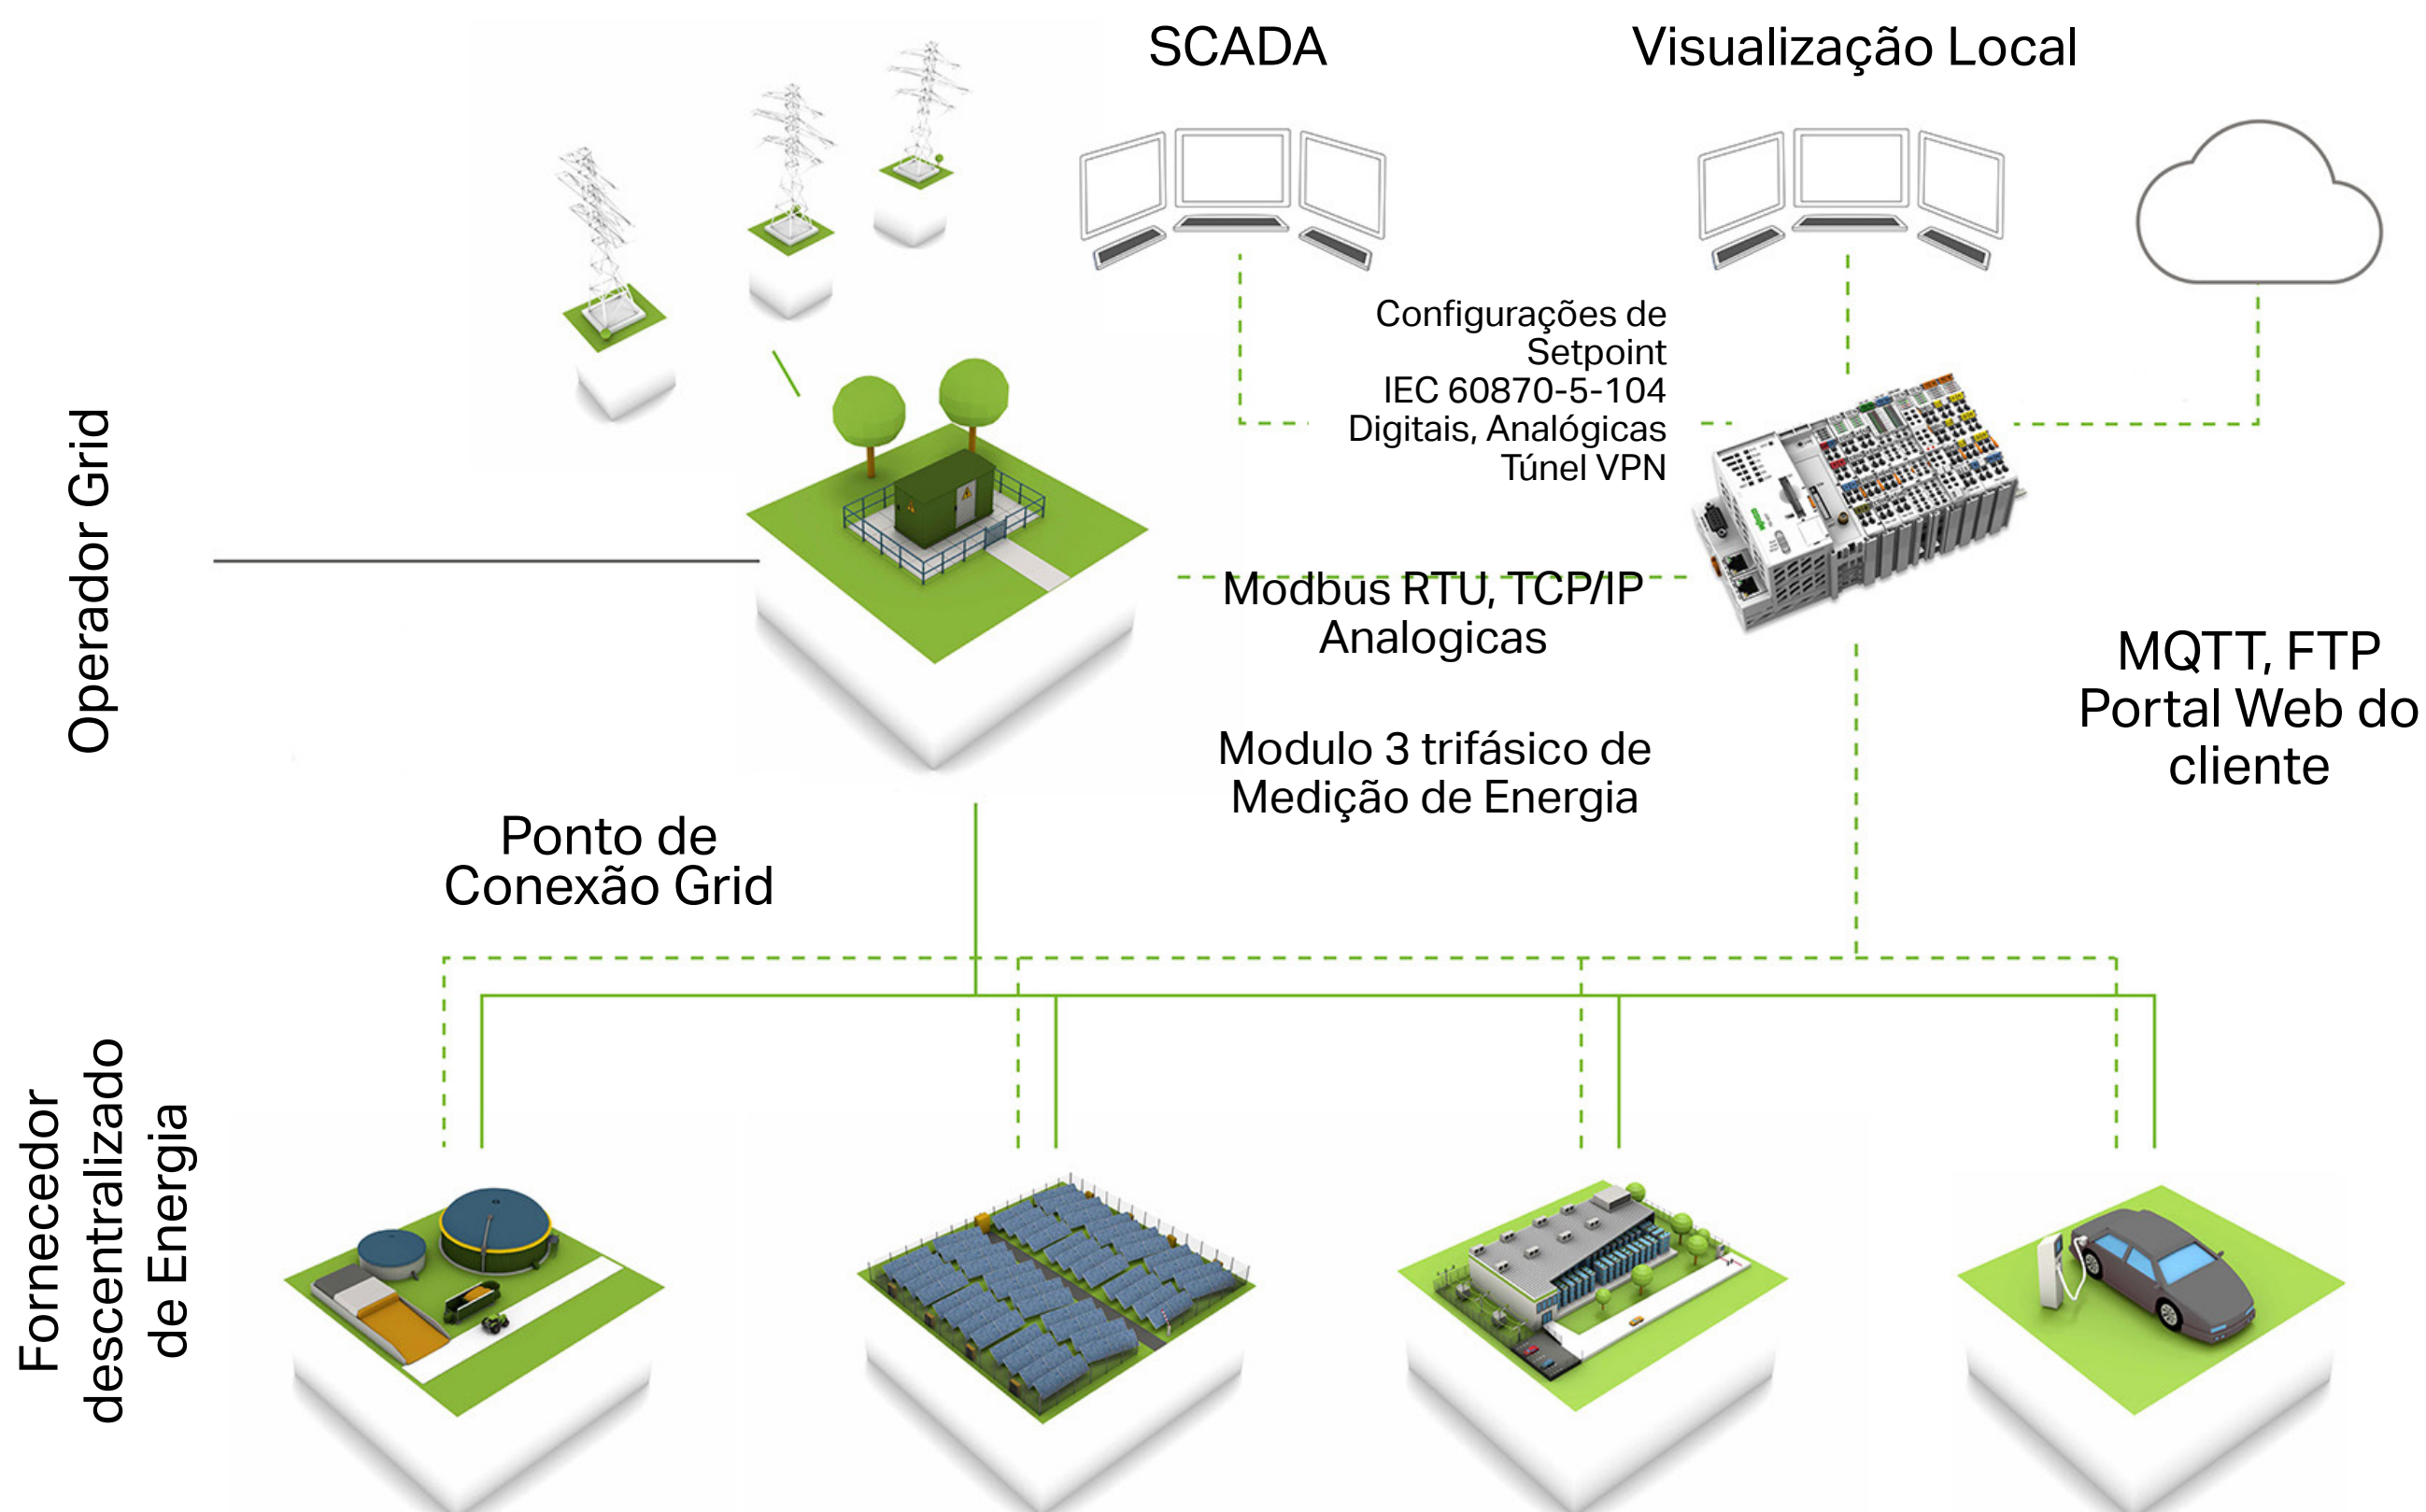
SCADA

Visualização Local

Operador Grid

Configurações de Setpoint
IEC 60870-5-104
Digitais, Analógicas
Túnel VPN

Modbus RTU, TCP/IP
Analogicas

MQTT, FTP
Portal Web do cliente

Modulo 3 trifásico de Medição de Energia

Ponto de Conexão Grid

Fornecedor descentralizado de Energia